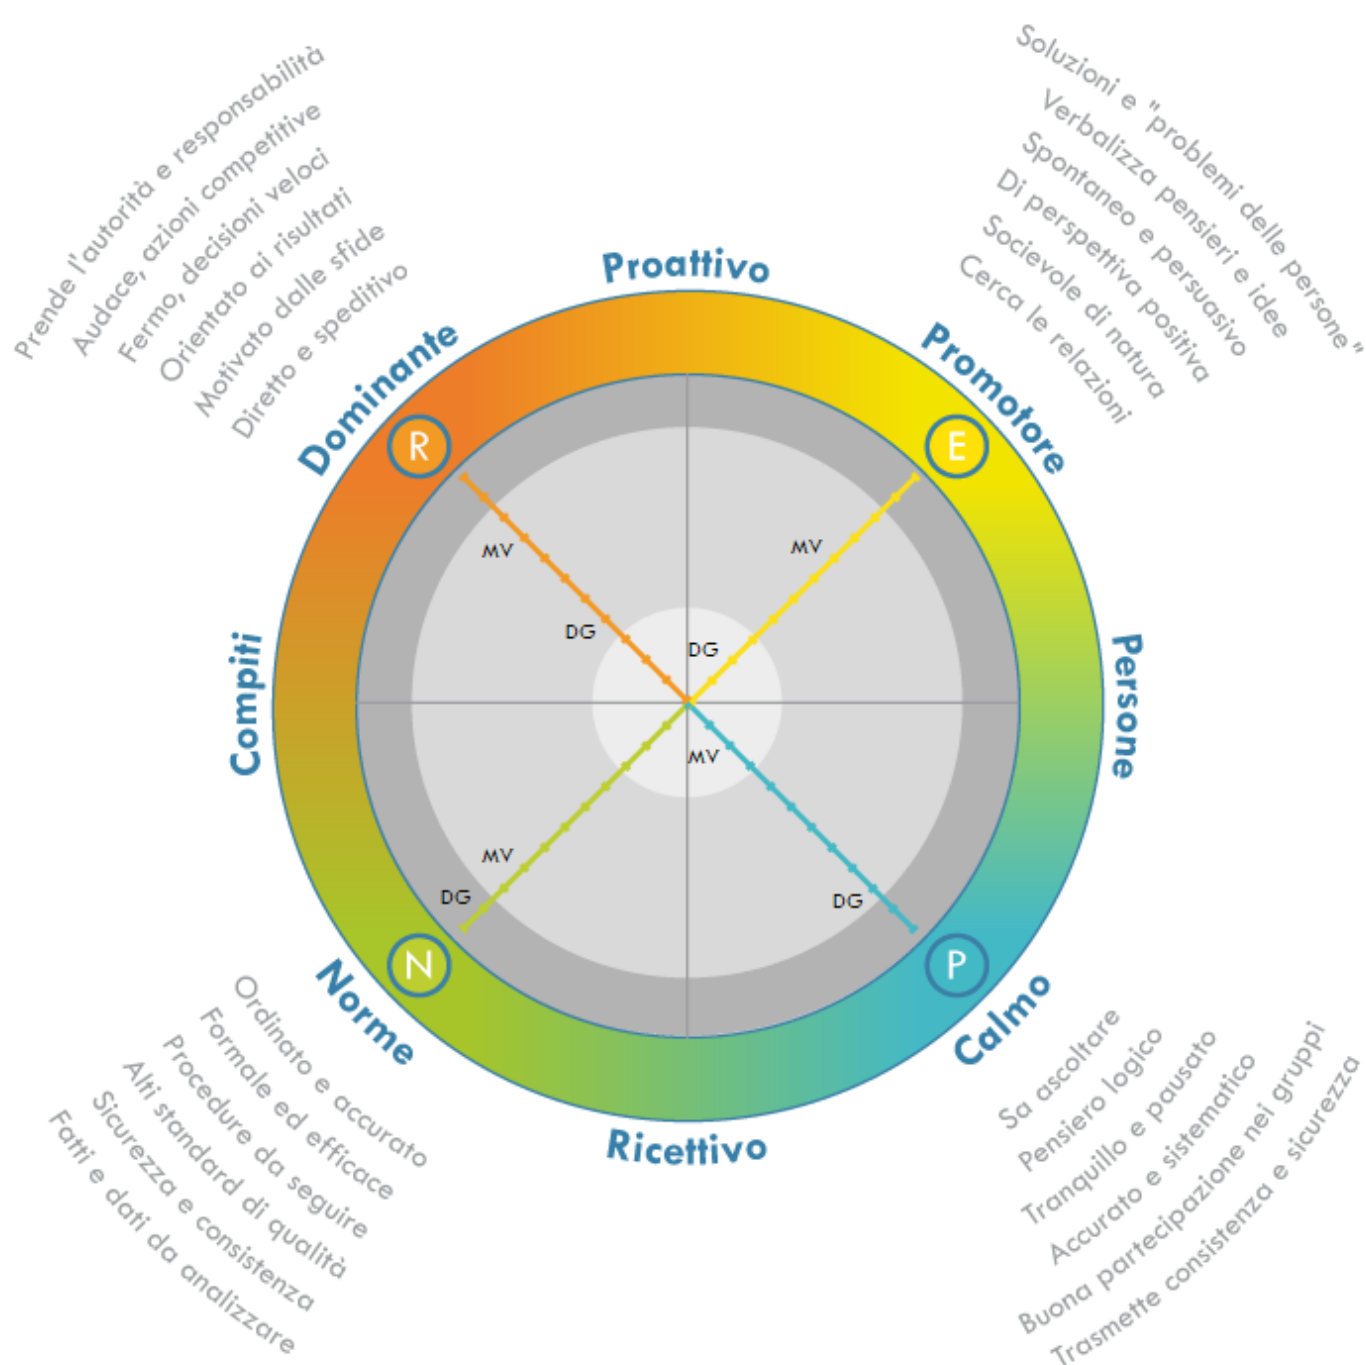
Prende l'autorità e responsabilità
Audace, azioni competitive
Fermo, decisioni veloci
Orientato ai risultati
Motivato dalle sfide
Diretto e speditivo

Soluzioni e "problemi delle persone"
Verbalizza pensieri e idee
Spontaneo e persuasivo
Di perspettiva positiva
Socievole di natura
Cerca le relazioni

Proattivo

Dominante

Promotore

R

E

MV

MV

DG

DG

Compiti

Persone

MV

MV

DG

DG

N

P

Norme

Calmo

Ricettivo

Ordinato e accurato
Formale ed efficace
Procedure da seguire
Alti standard di qualità
Sicurezza e consistenza
Fatti e dati da analizzare

Sa ascoltare
Pensiero logico
Tranquillo e pausato
Accurato e sistematico
Buona partecipazione nei gruppi
Trasmette consistenza e sicurezza